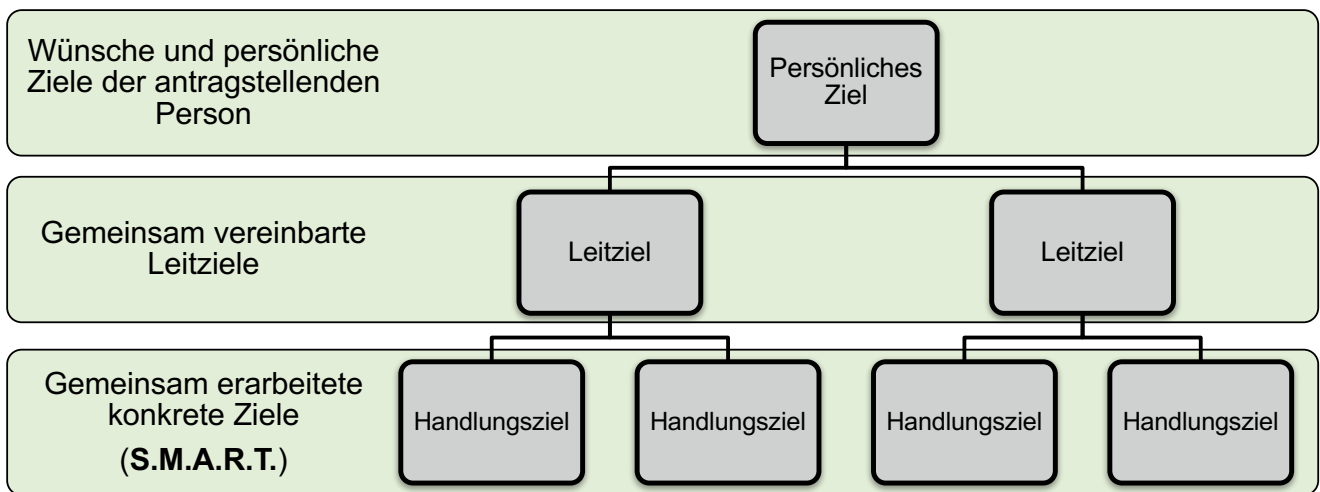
Wünsche und persönliche Ziele der antragstellenden Person

Persönliches Ziel

Gemeinsam vereinbarte Leitziele

Leitziel

Leitziel

Gemeinsam erarbeitete konkrete Ziele (**S.M.A.R.T.**)

Handlungsziel

Handlungsziel

Handlungsziel

Handlungsziel